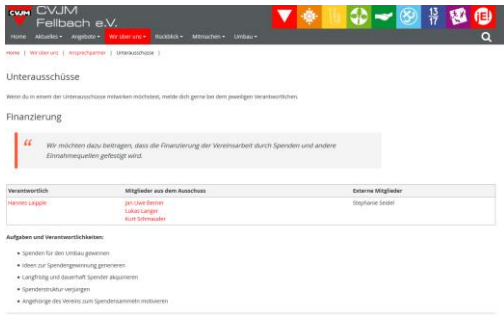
CVJM CVJM Fellbach e.V.

Home Aktuelles ▾ Angebote ▾ Wir über uns ▾ Rückblick ▾ Mitmachen ▾ Umbau ▾

Home | Wir über uns | Ansprechpartner | Unterausschüsse |

Unterausschüsse

Wenn du in einem der Unterausschüsse mitwirken möchtest, melde dich gerne bei dem jeweiligen Verantwortlichen.

Finanzierung

"Wir möchten dazu beitragen, dass die Finanzierung der Vereinsarbeit durch Spenden und andere Einnahmequellen gefestigt wird.

| Verantwortlich | Mitglieder aus dem Ausschuss | Externe Mitglieder |
|---|---|---|
| Hannes Laipple | Jan Uwe Berner<br>Lukas Langer<br>Kurt Schmauder | Stephanie Seidel |

Aufgaben und Verantwortlichkeiten:

- Spenden für den Umbau gewinnen
- Ideen zur Spendengewinnung generieren
- Langfristig und dauerhaft Spender akquirieren
- Spenderstruktur verjüngen
- Angehörige des Vereins zum Spendensammeln motivieren